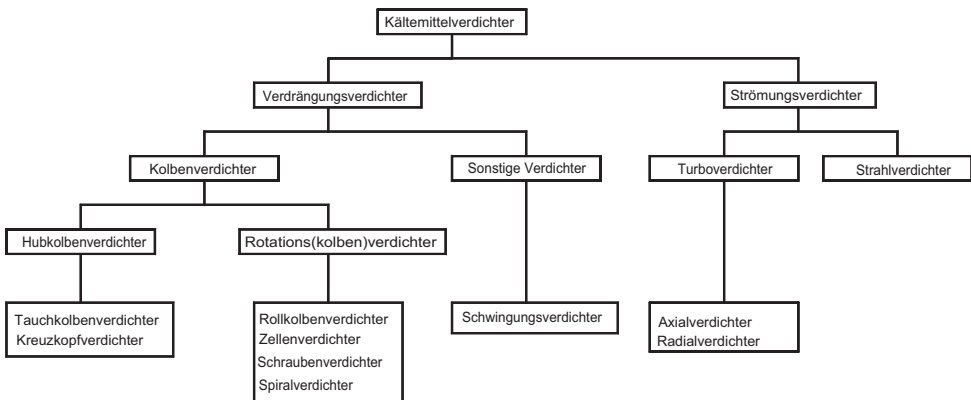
Kältemittelverdichter

Verdrängungsverdichter

Strömungsverdichter

Kolbenverdichter

Sonstige Verdichter

Turboverdichter

Strahlverdichter

Hubkolbenverdichter

Rotations(kolben)verdichter

Tauchkolbenverdichter
Kreuzkopfverdichter

Rollkolbenverdichter
Zellenverdichter
Schraubenverdichter
Spiralverdichter

Schwingungsverdichter

Axialverdichter
Radialverdichter